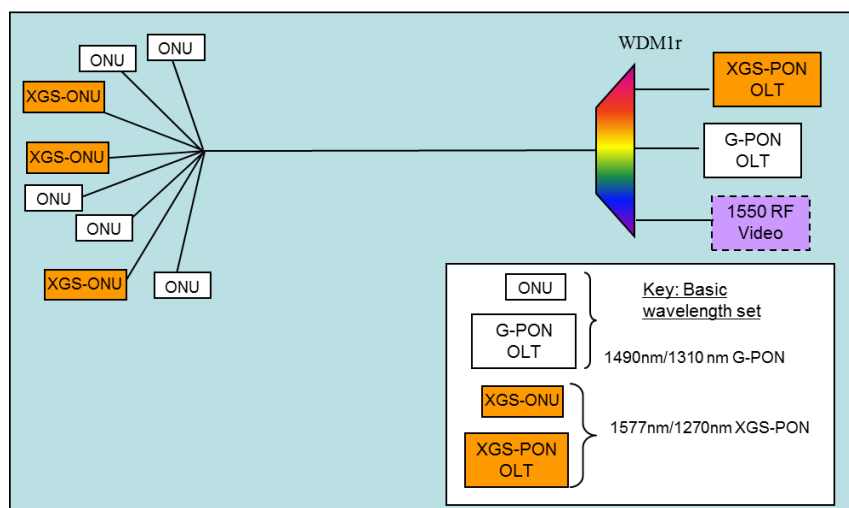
ONU

ONU

XGS-ONU

XGS-ONU

ONU

ONU

XGS-ONU

ONU

WDM1r

XGS-PON OLT

G-PON OLT

1550 RF Video

ONU

G-PON OLT

Key: Basic wavelength set

1490nm/1310 nm G-PON

XGS-ONU

XGS-PON OLT

1577nm/1270nm XGS-PON